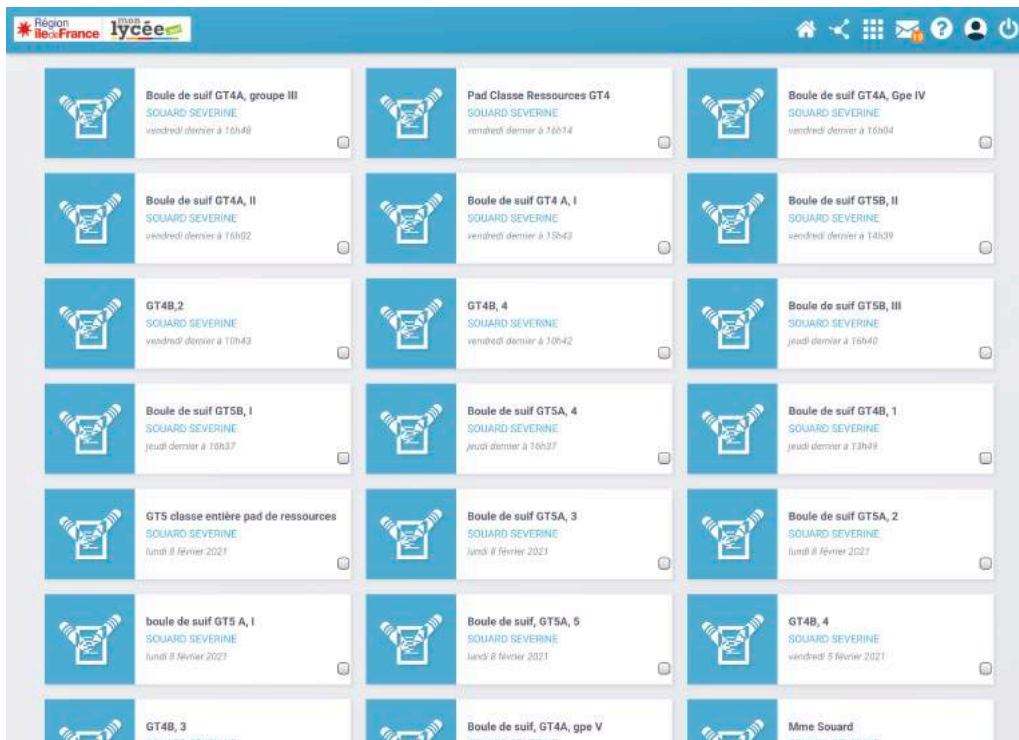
Région îledeFrance mon lycée

Boule de suif GT4A, groupe III
SOUARD SEVERINE
vendredi dernier à 16h48

Pad Classe Ressources GT4
SOUARD SEVERINE
vendredi dernier à 16h14

Boule de suif GT4A, Gpe IV
SOUARD SEVERINE
vendredi dernier à 16h04

Boule de suif GT4A, II
SOUARD SEVERINE
vendredi dernier à 16h02

Boule de suif GT4 A, I
SOUARD SEVERINE
vendredi dernier à 15h43

Boule de suif GT5B, II
SOUARD SEVERINE
vendredi dernier à 14h39

GT4B,2
SOUARD SEVERINE
vendredi dernier à 10h43

GT4B, 4
SOUARD SEVERINE
vendredi dernier à 10h42

Boule de suif GT5B, III
SOUARD SEVERINE
jeudi dernier à 16h40

Boule de suif GT5B, I
SOUARD SEVERINE
jeudi dernier à 16h37

Boule de suif GT5A, 4
SOUARD SEVERINE
jeudi dernier à 16h37

Boule de suif GT4B, 1
SOUARD SEVERINE
jeudi dernier à 13h49

GT5 classe entière pad de ressources
SOUARD SEVERINE
lundi 8 février 2021

Boule de suif GT5A, 3
SOUARD SEVERINE
lundi 8 février 2021

Boule de suif GT5A, 2
SOUARD SEVERINE
lundi 8 février 2021

boule de suif GT5 A, I
SOUARD SEVERINE
lundi 8 février 2021

Boule de suif, GT5A, 5
SOUARD SEVERINE
lundi 8 février 2021

GT4B, 4
SOUARD SEVERINE
vendredi 5 février 2021

GT4B, 3

Boule de suif, GT4A, gpe V

Mme Souard